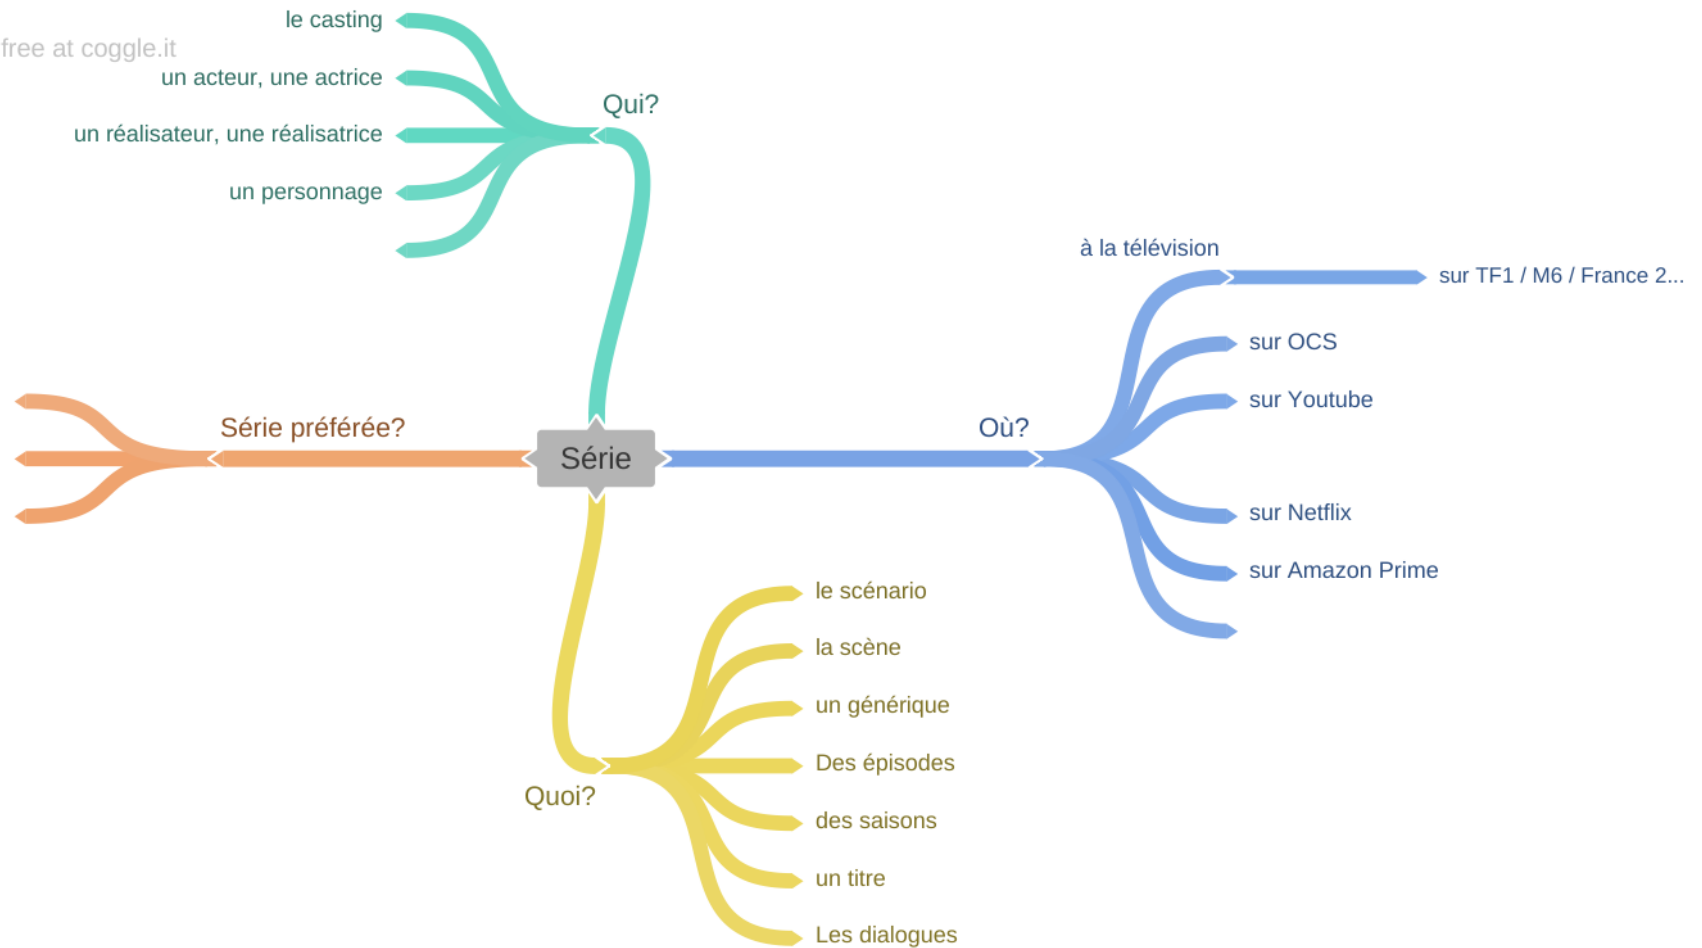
free at coggle.it

Série

Qui?
le casting
un acteur, une actrice
un réalisateur, une réalisatrice
un personnage

Où?
à la télévision
sur TF1 / M6 / France 2...
sur OCS
sur Youtube
sur Netflix
sur Amazon Prime

Quoi?
le scénario
la scène
un générique
Des épisodes
des saisons
un titre
Les dialogues

Série préférée?